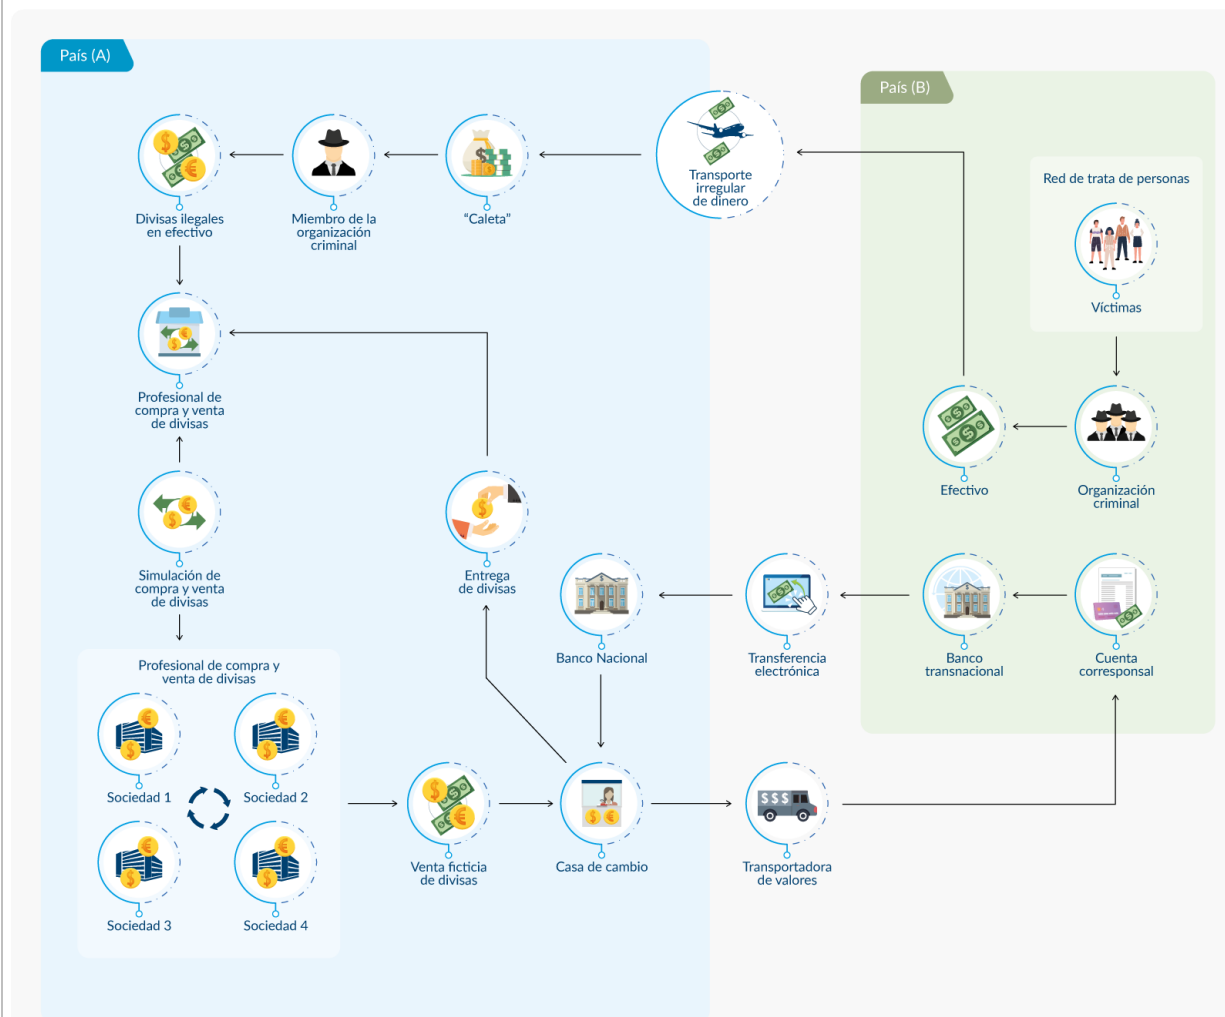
País (A)

Divisas ilegales en efectivo

Miembro de la organización criminal

"Caleta"

Transporte irregular de dinero

País (B)

Red de trata de personas

Víctimas

Profesional de compra y venta de divisas

Efectivo

Organización criminal

Simulación de compra y venta de divisas

Entrega de divisas

Banco Nacional

Transferencia electrónica

Banco transnacional

Cuenta corresponsal

Profesional de compra y venta de divisas

Sociedad 1

Sociedad 2

Sociedad 3

Sociedad 4

Venta ficticia de divisas

Casa de cambio

Transportadora de valores